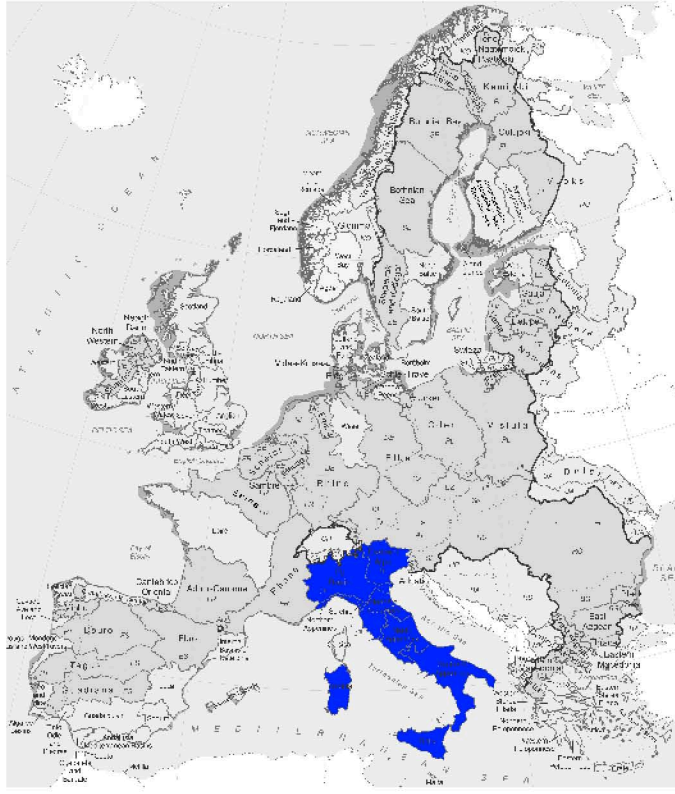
North Western

Bothnian Bay

Bothnian Sea

Kemijoki

Oulujoki

Vuoksi

Elbe

Rhine

Oder

Vistula

Meuse

Scheldt

Seine

Loire

Rhone

Adour-Garonne

Cantabrico Oriental

Douro

Tajo

Ebro

Po

Danube

Dniester

East Aegean

Eastern Macedonia

Sardinia

Sicily

Adriatic Sea

Tyrrhenian Sea

MEDITERRANEAN SEA

ATLANTIC OCEAN